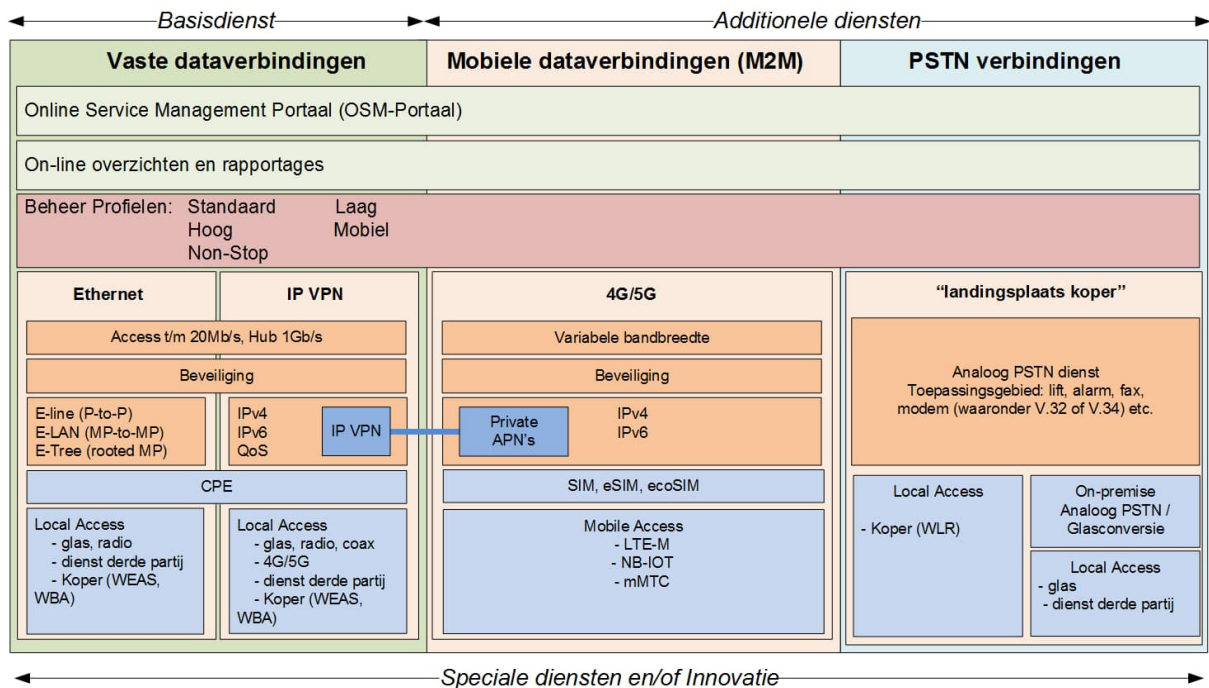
Basisdienst

Additionele diensten

Vaste dataverbindingen

Mobiele dataverbindingen (M2M)

PSTN verbindingen

Online Service Management Portaal (OSM-Portaal)

On-line overzichten en rapportages

Beheer Profielen: Standaard Laag
Hoog Mobiel
Non-Stop

Ethernet

IP VPN

Access t/m 20Mb/s, Hub 1Gb/s

Beveiliging

E-line (P-to-P)
E-LAN (MP-to-MP)
E-Tree (rooted MP)

IPv4
IPv6
QoS

IP VPN

CPE

Local Access
- glas, radio
- dienst derde partij
- Koper (WEAS, WBA)

Local Access
- glas, radio, coax
- 4G/5G
- dienst derde partij
- Koper (WEAS, WBA)

4G/5G

Variabele bandbreedte

Beveiliging

Private APN's

IPv4
IPv6

SIM, eSIM, ecoSIM

Mobile Access
- LTE-M
- NB-IOT
- mMTC

"landingsplaats koper"

Analoog PSTN dienst
Toepassingsgebied: lift, alarm, fax, modem (waaronder V.32 of V.34) etc.

Local Access

- Koper (WLR)

On-premise Analoog PSTN / Glasconversie

Local Access
- glas
- dienst derde partij

Speciale diensten en/of Innovatie